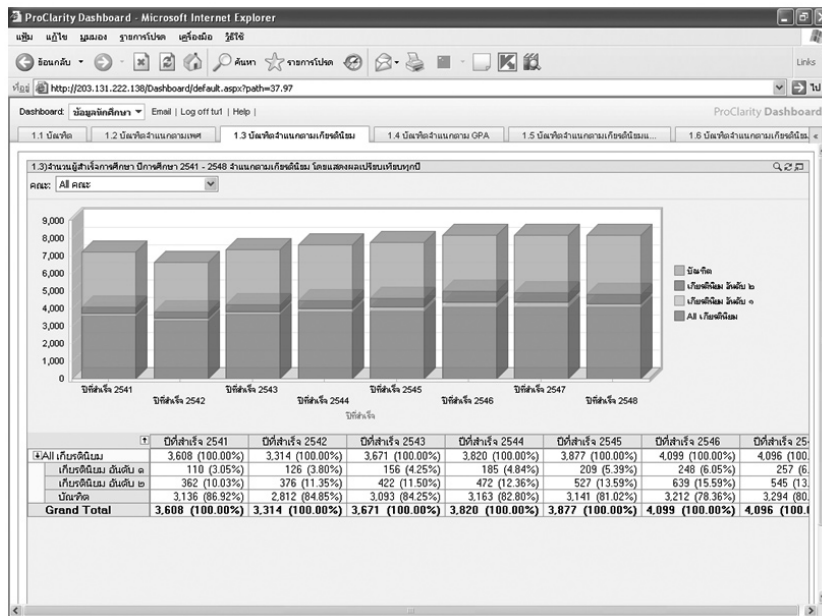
ProClarity Dashboard - Microsoft Internet Explorer

แฟ้ม แก้ไข มุมมอง รายการโปรด เครื่องมือ วิธีใช้

ย้อนกลับ ค้นหา รายการโปรด Links

ที่อยู่ http://203.131.222.138/Dashboard/default.aspx?path=37.97 ไป

Dashboard: ข้อมูลนักศึกษา Email | Log off tu1 | Help | ProClarity Dashboard

1.1 บัณฑิต | 1.2 บัณฑิตจำแนกตามเพศ | 1.3 บัณฑิตจำแนกตามเกียรตินิยม | 1.4 บัณฑิตจำแนกตาม GPA | 1.5 บัณฑิตจำแนกตามเกียรตินิยม... | 1.6 บัณฑิตจำแนกตามเกียรตินิยม...

1.3)จำนวนผู้สำเร็จการศึกษา ปีการศึกษา 2541 - 2548 จำแนกตามเกียรตินิยม โดยแสดงผลเปรียบเทียบทุกปี

คณะ: All คณะ

9,000
8,000
7,000
6,000
5,000
4,000
3,000
2,000
1,000
0

ปีที่สำเร็จ 2541 ปีที่สำเร็จ 2542 ปีที่สำเร็จ 2543 ปีที่สำเร็จ 2544 ปีที่สำเร็จ 2545 ปีที่สำเร็จ 2546 ปีที่สำเร็จ 2547 ปีที่สำเร็จ 2548

ปีที่สำเร็จ

บัณฑิต
เกียรตินิยม อันดับ ๒
เกียรตินิยม อันดับ ๑
All เกียรตินิยม

| | ปีที่สำเร็จ 2541 | ปีที่สำเร็จ 2542 | ปีที่สำเร็จ 2543 | ปีที่สำเร็จ 2544 | ปีที่สำเร็จ 2545 | ปีที่สำเร็จ 2546 | ปีที่สำเร็จ 25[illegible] |
|---|---|---|---|---|---|---|---|
| All เกียรตินิยม | 3,608 (100.00%) | 3,314 (100.00%) | 3,671 (100.00%) | 3,820 (100.00%) | 3,877 (100.00%) | 4,099 (100.00%) | 4,096 (100.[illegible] |
| เกียรตินิยม อันดับ ๑ | 110 (3.05%) | 126 (3.80%) | 156 (4.25%) | 185 (4.84%) | 209 (5.39%) | 248 (6.05%) | 257 (6.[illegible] |
| เกียรตินิยม อันดับ ๒ | 362 (10.03%) | 376 (11.35%) | 422 (11.50%) | 472 (12.36%) | 527 (13.59%) | 639 (15.59%) | 545 (13.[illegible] |
| บัณฑิต | 3,136 (86.92%) | 2,812 (84.85%) | 3,093 (84.25%) | 3,163 (82.80%) | 3,141 (81.02%) | 3,212 (78.36%) | 3,294 (80.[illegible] |
| Grand Total | 3,608 (100.00%) | 3,314 (100.00%) | 3,671 (100.00%) | 3,820 (100.00%) | 3,877 (100.00%) | 4,099 (100.00%) | 4,096 (100.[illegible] |